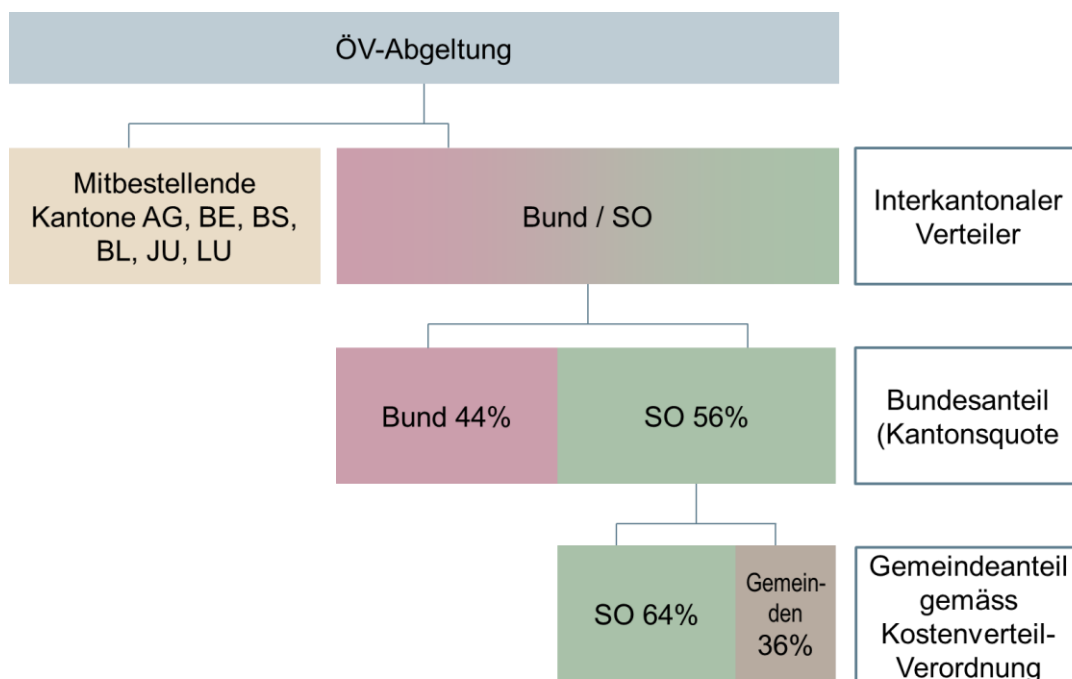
ÖV-Abgeltung

Mitbestellende Kantone AG, BE, BS, BL, JU, LU

Bund / SO

Interkantonaler Verteiler

Bund 44%

SO 56%

Bundesanteil (Kantonsquote

SO 64%

Gemeinden 36%

Gemeindeanteil gemäss Kostenverteil-Verordnung